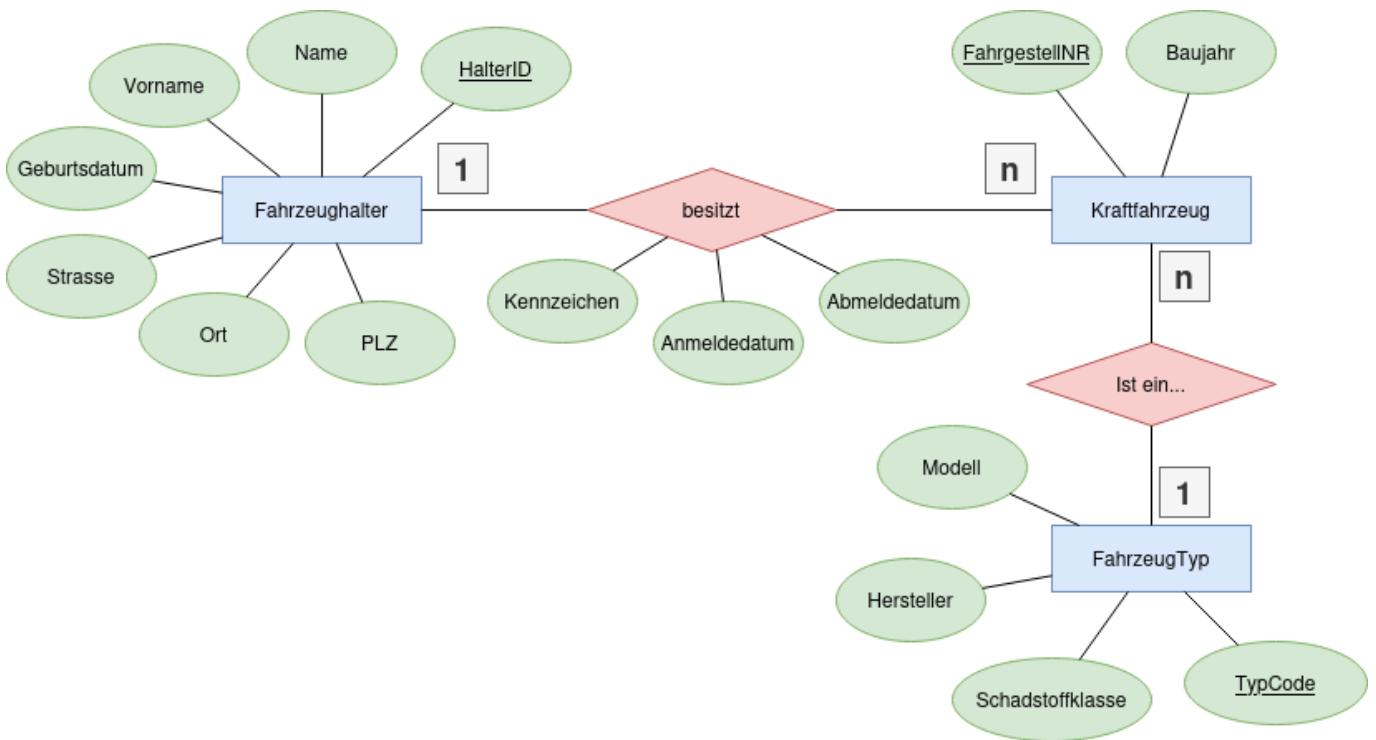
Name
Vorname
HalterID
Geburtsdatum
Fahrzeughalter
Strasse
Ort
PLZ
1
besitzt
Kennzeichen
Anmeldedatum
Abmeldedatum
n
FahrgestellNR
Baujahr
Kraftfahrzeug
n
Ist ein...
1
Modell
FahrzeugTyp
Hersteller
Schadstoffklasse
TypCode